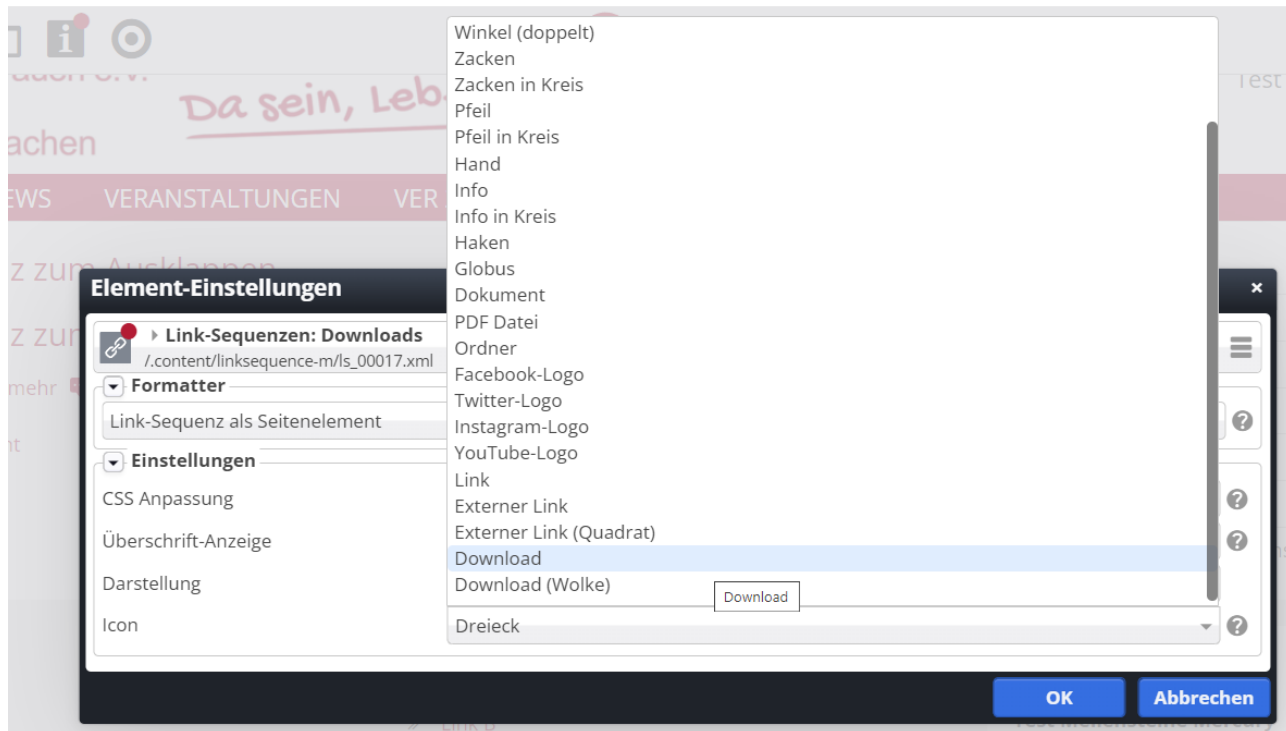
Da sein, Leb

achen

EWS VERANSTALTUNGEN VER

z zum Ausklappen

z zum

mehr

Test

Element-Einstellungen

×

Link-Sequenzen: Downloads
/.content/linksequence-m/ls_00017.xml

Formatter

Link-Sequenz als Seitenelement

Einstellungen

CSS Anpassung

Überschrift-Anzeige

Darstellung

Icon

Winkel (doppelt)
Zacken
Zacken in Kreis
Pfeil
Pfeil in Kreis
Hand
Info
Info in Kreis
Haken
Globus
Dokument
PDF Datei
Ordner
Facebook-Logo
Twitter-Logo
Instagram-Logo
YouTube-Logo
Link
Externer Link
Externer Link (Quadrat)
Download
Download (Wolke)

Download

Dreieck

OK

Abbrechen